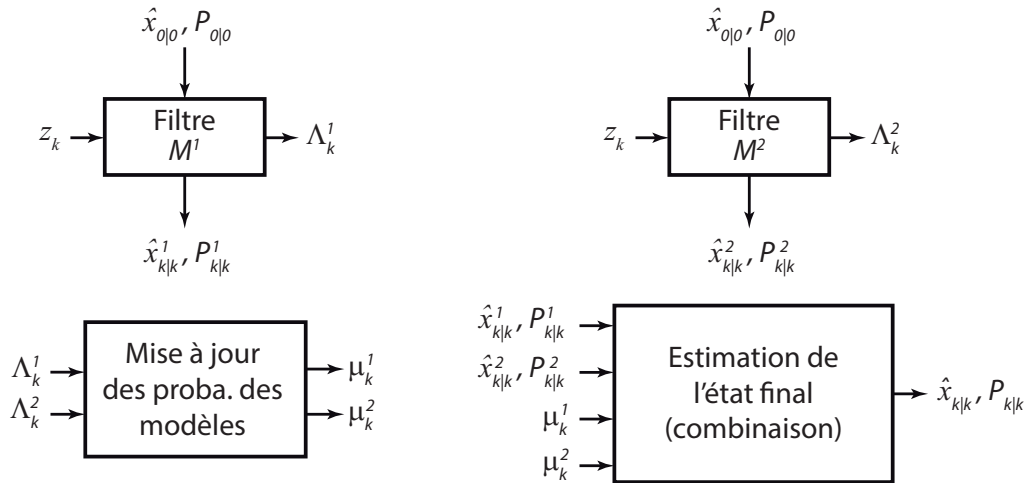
$\hat{x}_{0|0}, P_{0|0}$

$z_k$

Filtre $M^1$

$\Lambda_k^1$

$\hat{x}_{k|k}^1, P_{k|k}^1$

$\hat{x}_{0|0}, P_{0|0}$

$z_k$

Filtre $M^2$

$\Lambda_k^2$

$\hat{x}_{k|k}^2, P_{k|k}^2$

$\Lambda_k^1$

$\Lambda_k^2$

Mise à jour des proba. des modèles

$\mu_k^1$

$\mu_k^2$

$\hat{x}_{k|k}^1, P_{k|k}^1$

$\hat{x}_{k|k}^2, P_{k|k}^2$

$\mu_k^1$

$\mu_k^2$

Estimation de l'état final (combinaison)

$\hat{x}_{k|k}, P_{k|k}$